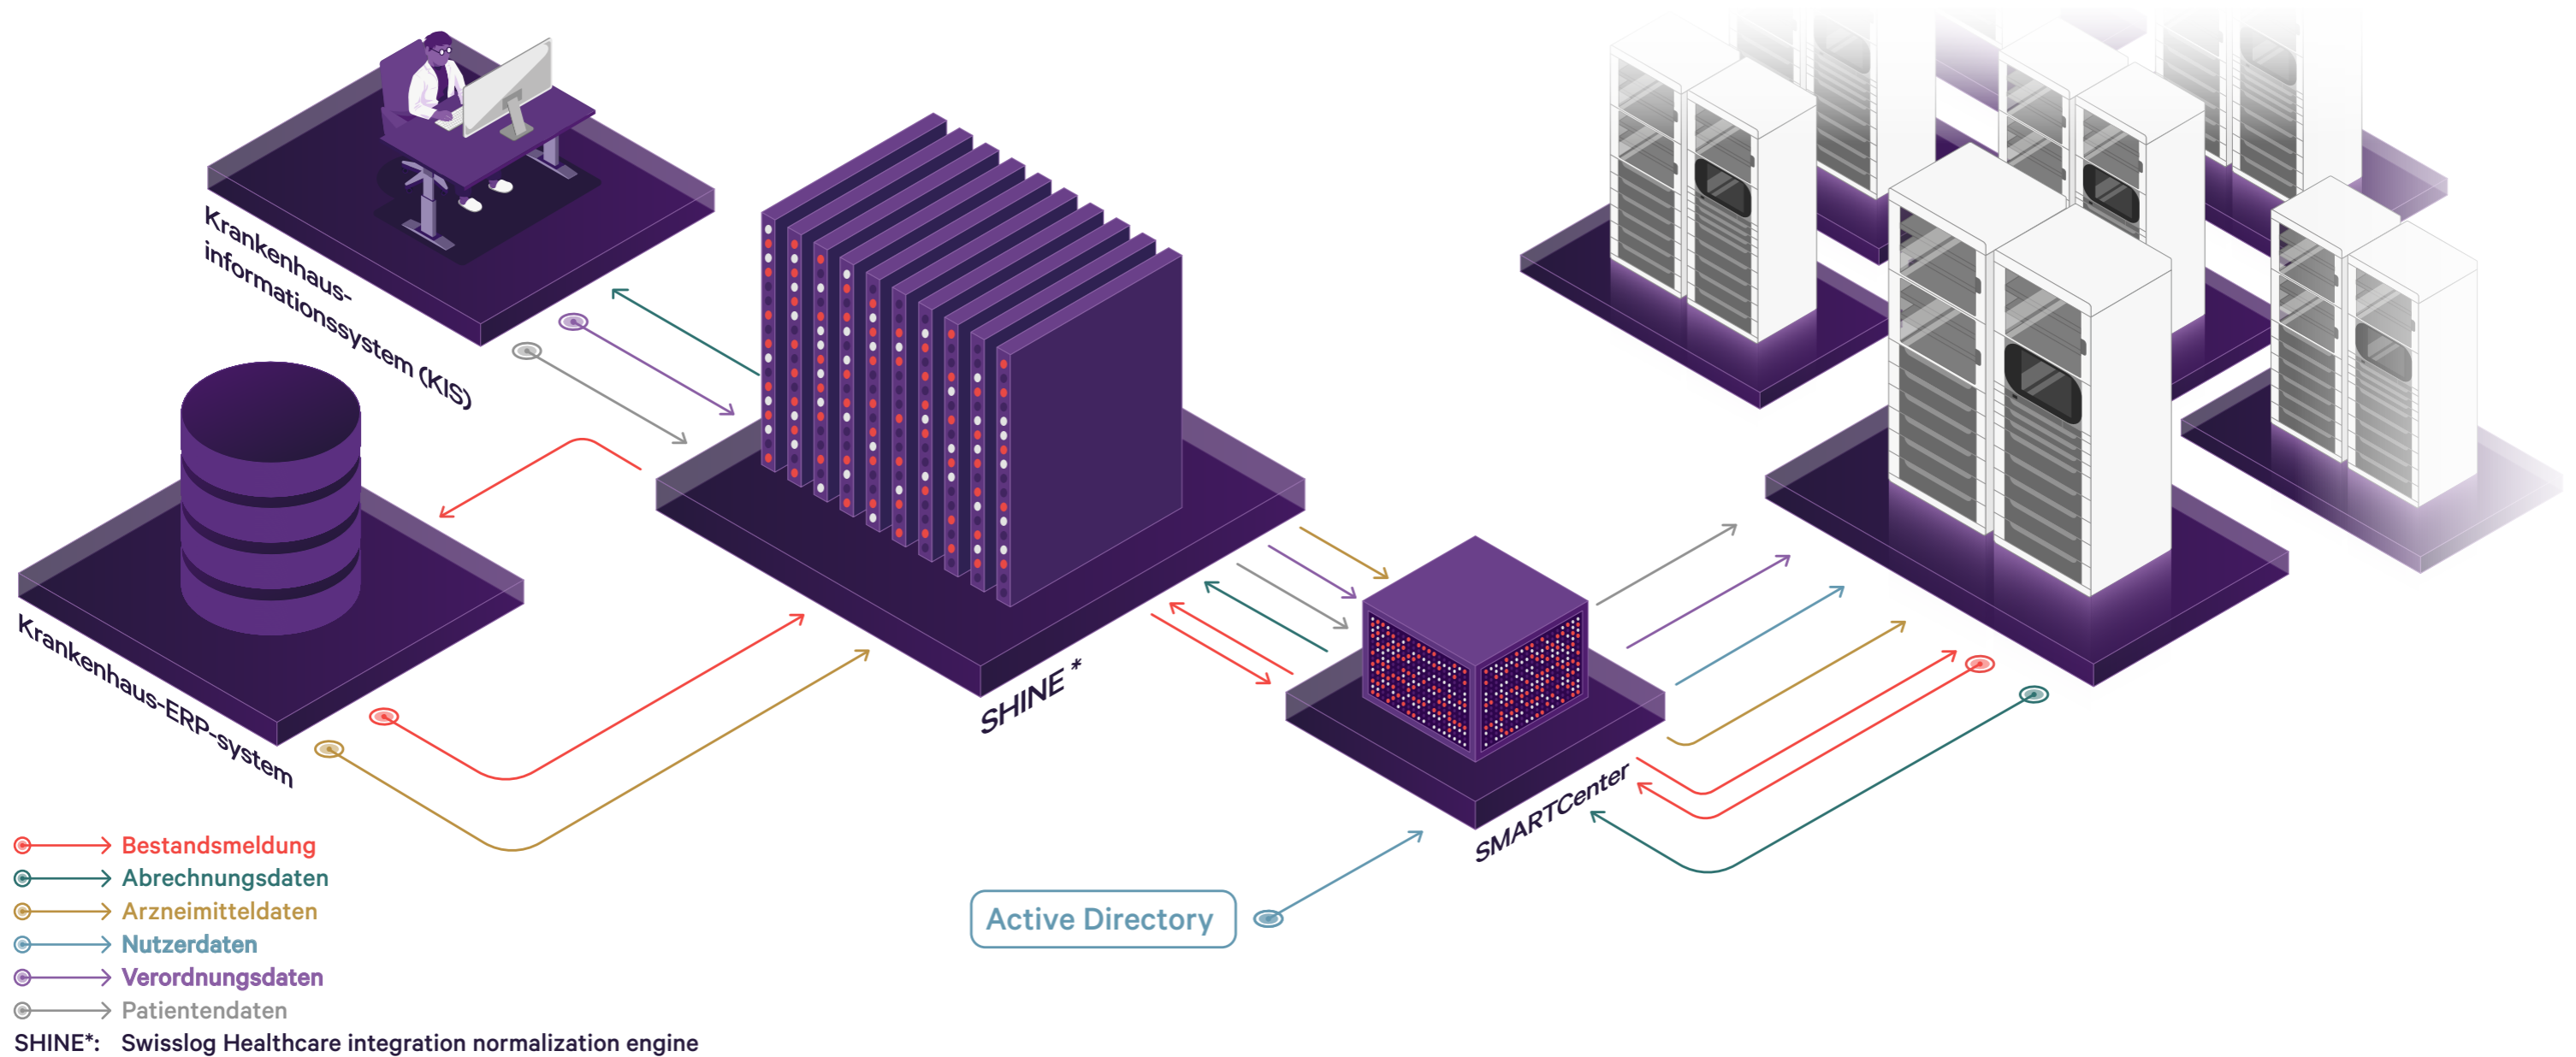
Krankenhausinformationssystem (KIS)

Krankenhaus-ERP-system

SHINE *

SMARTCenter

Active Directory

Bestandsmeldung
Abrechnungsdaten
Arzneimitteldaten
Nutzerdaten
Verordnungsdaten
Patientendaten

SHINE*: Swisslog Healthcare integration normalization engine